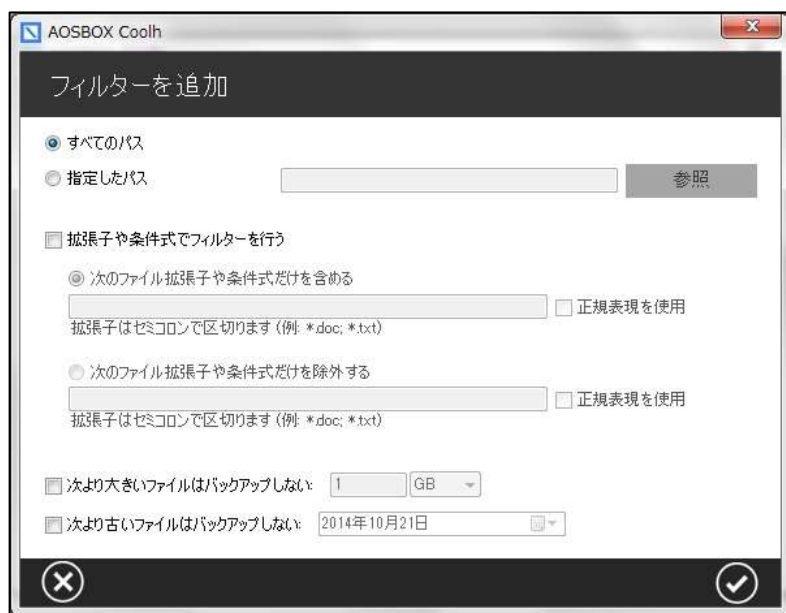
AOSBOX Coolh

フィルターを追加

すべてのパス

指定したパス

参照

拡張子や条件式でフィルターを行う

次のファイル拡張子や条件式だけを含める

正規表現を使用

拡張子はセミコロンで区切ります (例: *.doc; *.txt)

次のファイル拡張子や条件式だけを除外する

正規表現を使用

拡張子はセミコロンで区切ります (例: *.doc; *.txt)

次より大きいファイルはバックアップしない: 1 GB

次より古いファイルはバックアップしない: 2014年10月21日